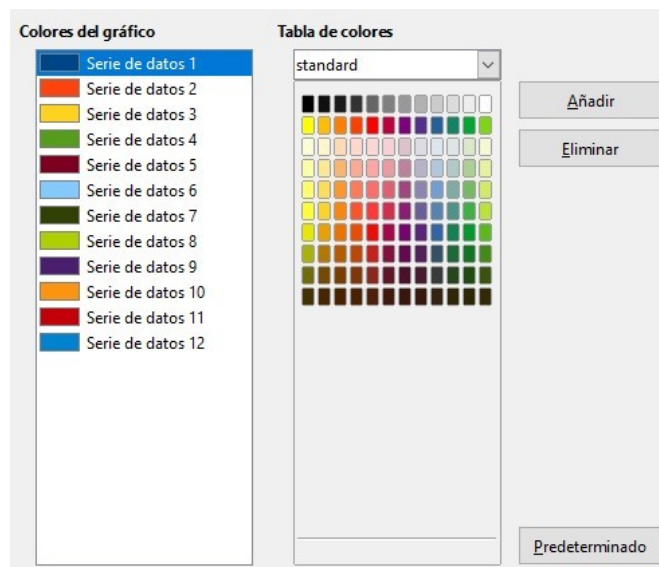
Colores del gráfico

Serie de datos 1
Serie de datos 2
Serie de datos 3
Serie de datos 4
Serie de datos 5
Serie de datos 6
Serie de datos 7
Serie de datos 8
Serie de datos 9
Serie de datos 10
Serie de datos 11
Serie de datos 12

Tabla de colores

standard

Añadir

Eliminar

Predeterminado